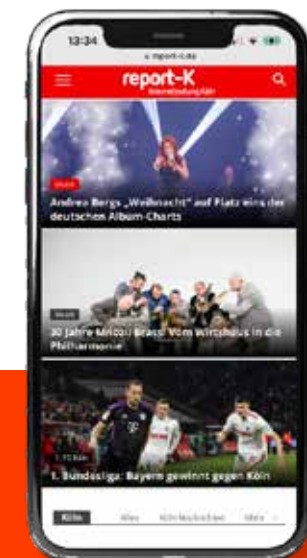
13:34

report-k.de

report-K

Internetzeitung Köln

Musik

Andrea Bergs „Weihnacht" auf Platz eins der deutschen Album-Charts

Musik

30 Jahre Mnozil Brass: Vom Wirtshaus in die Philharmonie

1. FC Köln

1. Bundesliga: Bayern gewinnt gegen Köln

Köln

Alles

Köln Nachrichten

Mehr